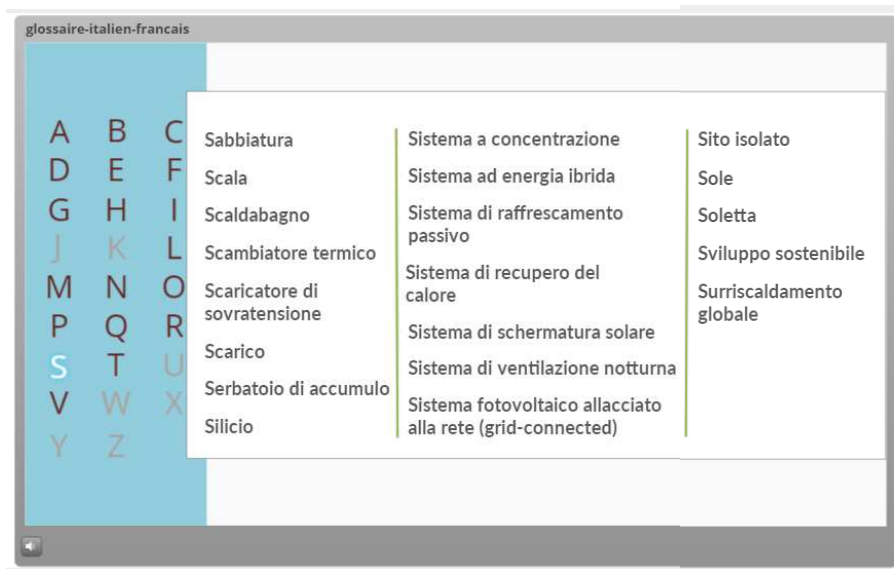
glossaire-italien-francais

A B C
D E F
G H I
J K L
M N O
P Q R
S T U
V W X
Y Z

Sabbiatura
Scala
Scaldabagno
Scambiatore termico
Scaricatore di sovratensione
Scarico
Serbatoio di accumulo
Silicio

Sistema a concentrazione
Sistema ad energia ibrida
Sistema di raffrescamento passivo
Sistema di recupero del calore
Sistema di schermatura solare
Sistema di ventilazione notturna
Sistema fotovoltaico allacciato alla rete (grid-connected)

Sito isolato
Sole
Soletta
Sviluppo sostenibile
Surriscaldamento globale